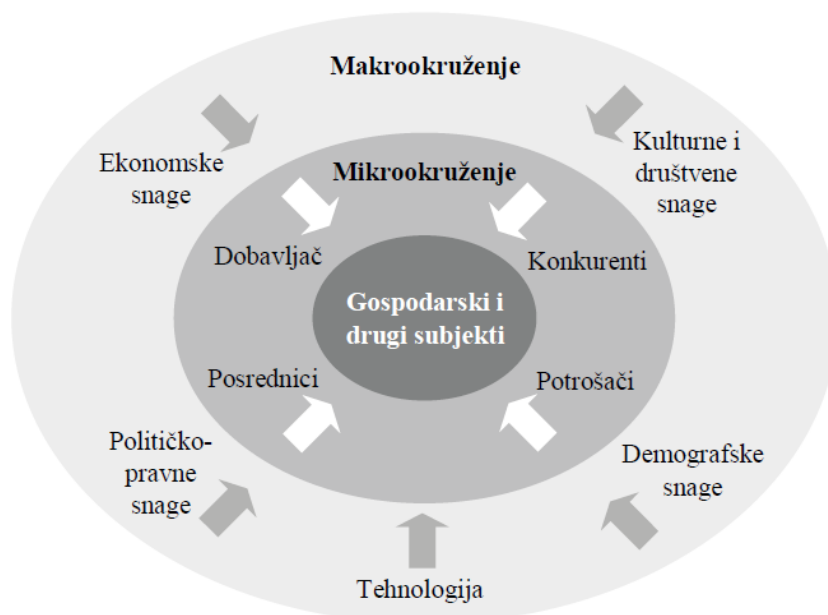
Makrookruženje

Ekonomske snage

Kulturne i društvene snage

Mikrookruženje

Dobavljač

Konkurenti

Gospodarski i drugi subjekti

Posrednici

Potrošači

Političko-pravne snage

Demografske snage

Tehnologija